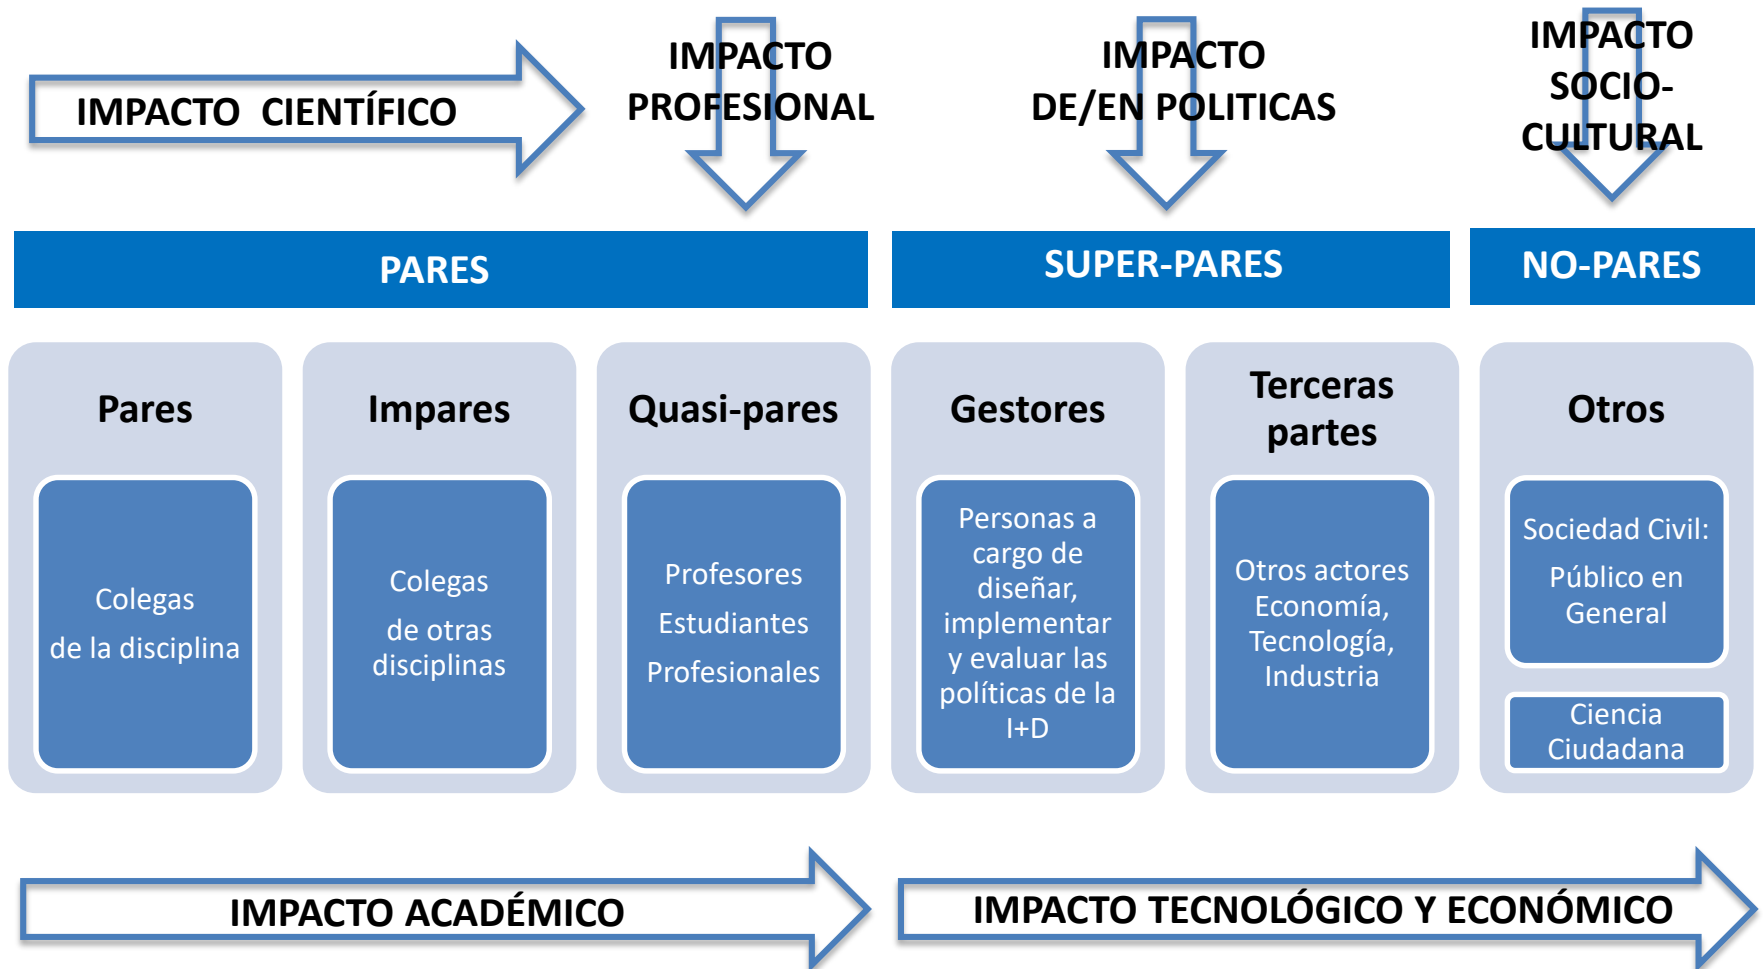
IMPACTO CIENTÍFICO

IMPACTO PROFESIONAL

IMPACTO DE/EN POLITICAS

IMPACTO SOCIO-CULTURAL

PARES

SUPER-PARES

NO-PARES

Pares

Colegas de la disciplina

Impares

Colegas de otras disciplinas

Quasi-pares

Profesores Estudiantes Profesionales

Gestores

Personas a cargo de diseñar, implementar y evaluar las políticas de la I+D

Terceras partes

Otros actores Economía, Tecnología, Industria

Otros

Sociedad Civil: Público en General

Ciencia Ciudadana

IMPACTO ACADÉMICO

IMPACTO TECNOLÓGICO Y ECONÓMICO